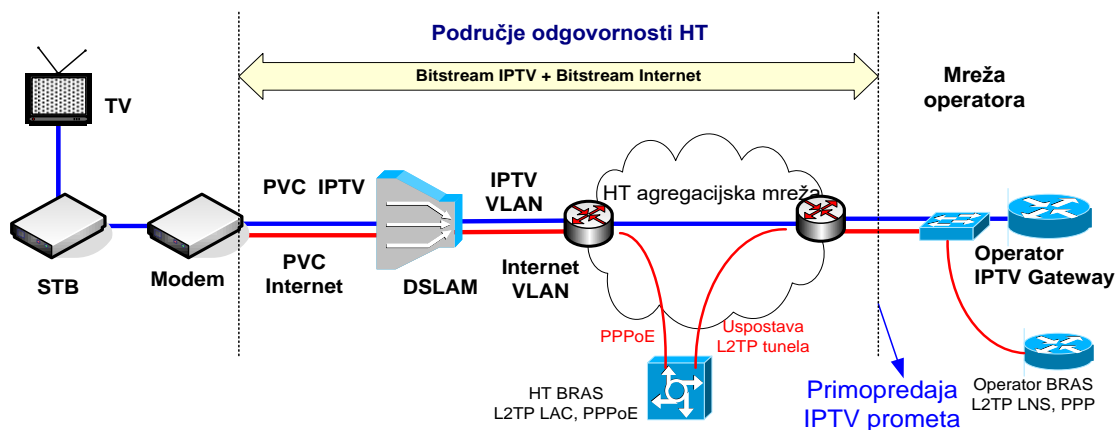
Područje odgovornosti HT

Bitstream IPTV + Bitstream Internet

Mreža operatora

TV

STB

Modem

PVC IPTV

PVC Internet

DSLAM

IPTV VLAN

Internet VLAN

HT agregacijska mreža

Operator IPTV Gateway

PPPoE

Uspostava L2TP tunela

HT BRAS L2TP LAC, PPPoE

Primopredaja IPTV prometa

Operator BRAS L2TP LNS, PPP